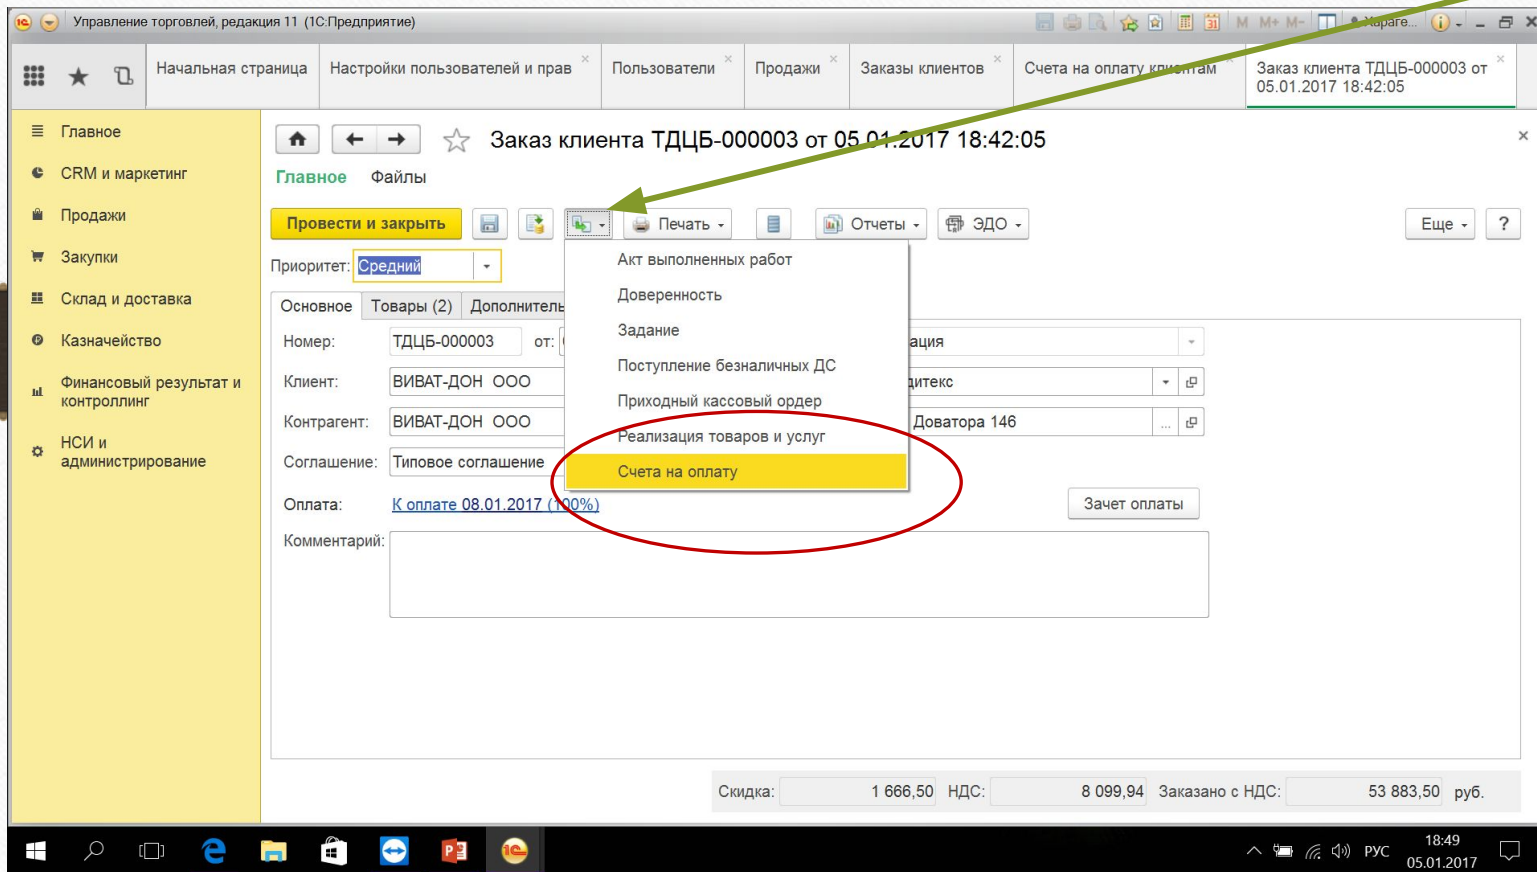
Управление торговлей, редакция 11 (1С:Предприятие)

Начальная страница
Настройки пользователей и прав
Пользователи
Продажи
Заказы клиентов
Счета на оплату клиентам
Заказ клиента ТДЦБ-000003 от 05.01.2017 18:42:05

Главное
CRM и маркетинг
Продажи
Закупки
Склад и доставка
Казначейство
Финансовый результат и контроллинг
НСИ и администрирование

Заказ клиента ТДЦБ-000003 от 05.01.2017 18:42:05

Главное Файлы

Провести и закрыть
Печать
Отчеты
ЭДО
Еще
?

Приоритет: Средний

Основное Товары (2) Дополнитель

Номер: ТДЦБ-000003 от:
Клиент: ВИВАТ-ДОН ООО
Контрагент: ВИВАТ-ДОН ООО
Соглашение: Типовое соглашение
Оплата: К оплате 08.01.2017 (100%)
Комментарий:

Акт выполненных работ
Доверенность
Задание
Поступление безналичных ДС
Приходный кассовый ордер
Реализация товаров и услуг
Счета на оплату

ация
дитекс
Доватора 146

Зачет оплаты

Скидка: 1 666,50 НДС: 8 099,94 Заказано с НДС: 53 883,50 руб.

РУС
18:49
05.01.2017